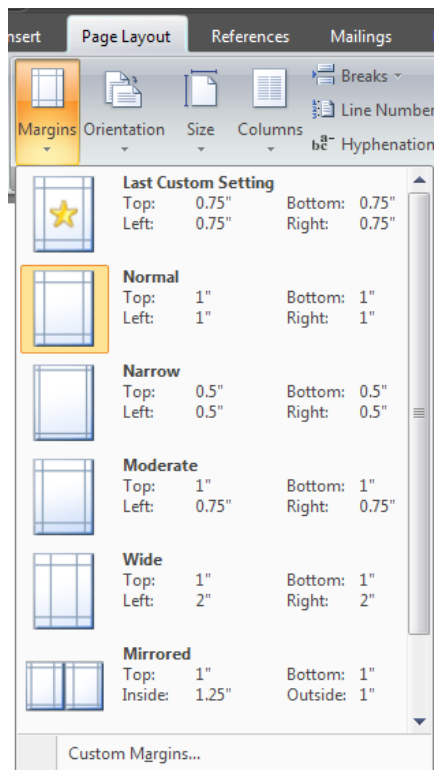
nsert Page Layout References Mailings

Margins Orientation Size Columns

Breaks

Line Number

Hyphenation

**Last Custom Setting**
Top: 0.75" Bottom: 0.75"
Left: 0.75" Right: 0.75"

**Normal**
Top: 1" Bottom: 1"
Left: 1" Right: 1"

**Narrow**
Top: 0.5" Bottom: 0.5"
Left: 0.5" Right: 0.5"

**Moderate**
Top: 1" Bottom: 1"
Left: 0.75" Right: 0.75"

**Wide**
Top: 1" Bottom: 1"
Left: 2" Right: 2"

**Mirrored**
Top: 1" Bottom: 1"
Inside: 1.25" Outside: 1"

Custom Margins...